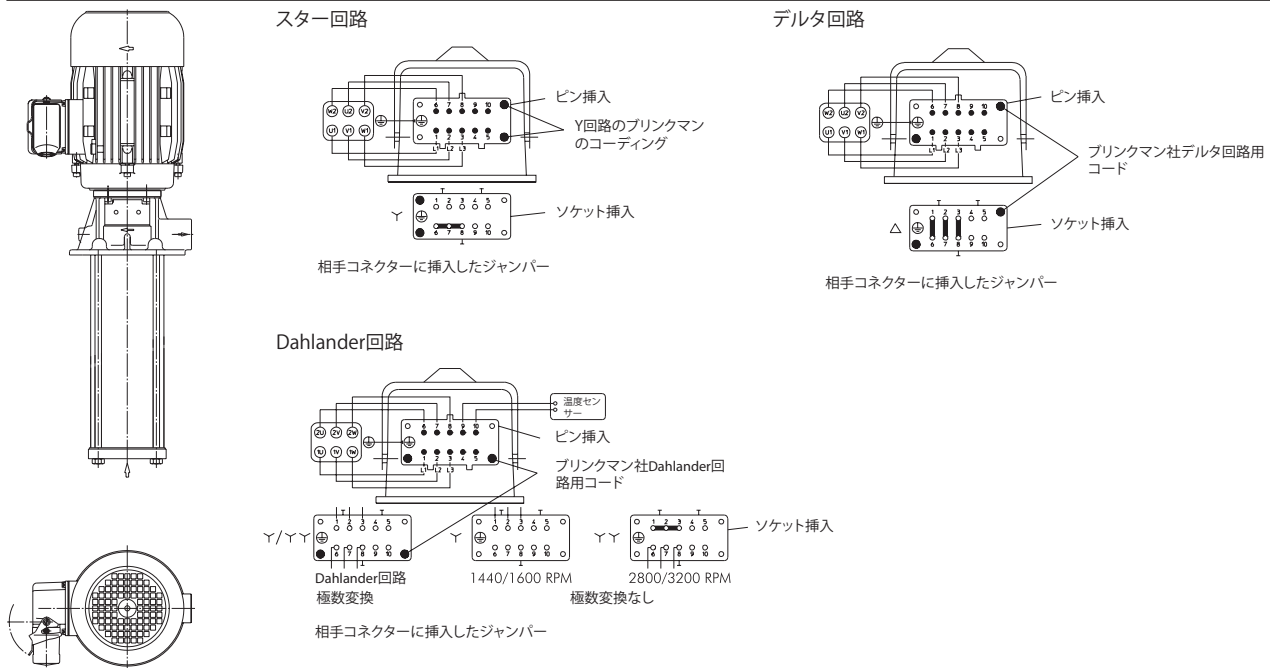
スター回路

W2 U2 V2
U1 V1 W1

6 7 8 9 10
1 2 3 4 5
L1 L2 L3

ピン挿入

Y回路のブリンクマンのコーディング

Y

1 2 3 4 5
6 7 8 9 10

ソケット挿入

相手コネクターに挿入したジャンパー

デルタ回路

W2 U2 V2
U1 V1 W1

6 7 8 9 10
1 2 3 4 5
L1 L2 L3

ピン挿入

ブリンクマン社デルタ回路用コード

△

1 2 3 4 5
6 7 8 9 10

ソケット挿入

相手コネクターに挿入したジャンパー

Dahlander回路

温度センサー

2U 2V 2W
1U 1V 1W

6 7 8 9 10
1 2 3 4 5
L1 L2 L3

ピン挿入

ブリンクマン社Dahlander回路用コード

Y/YY

1 2 3 4 5
6 7 8 9 10

Y

1 2 3 4 5
6 7 8 9 10

YY

1 2 3 4 5
6 7 8 9 10

ソケット挿入

Dahlander回路
極数変換

1440/1600 RPM

2800/3200 RPM
極数変換なし

相手コネクターに挿入したジャンパー